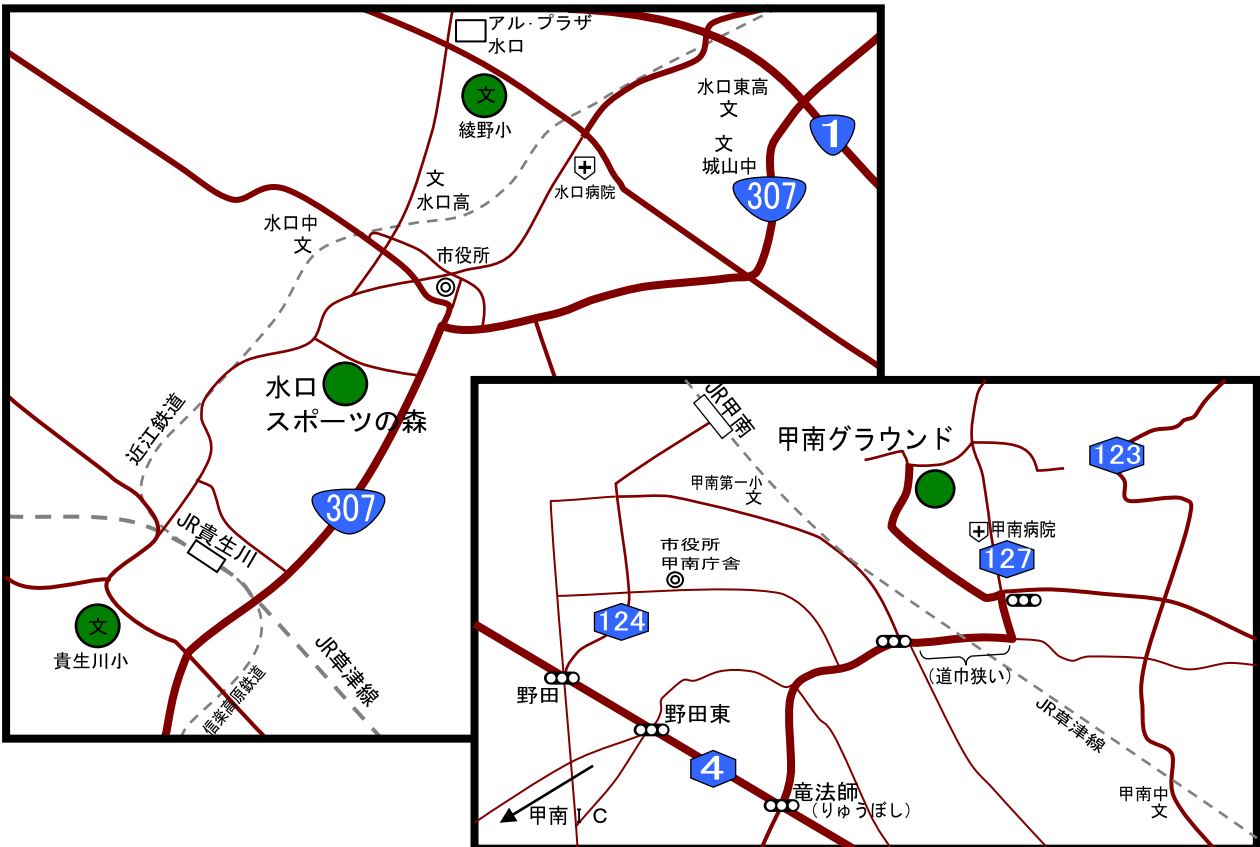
アル・プラザ
水口

文
綾野小

水口東高
文

1

文
城山中

307

水口病院

文
水口高

水口中
文

市役所

水口
スポーツの森

近江鉄道

307

JR貴生川

文
貴生川小

JR草津線

信楽高原鉄道

JR甲南

甲南グラウンド

123

甲南第一小
文

甲南病院

127

市役所
甲南庁舎

124

（道巾狭い）

野田

野田東

JR草津線

4

竜法師
（りゅうぼし）

甲南ＩＣ

甲南中
文